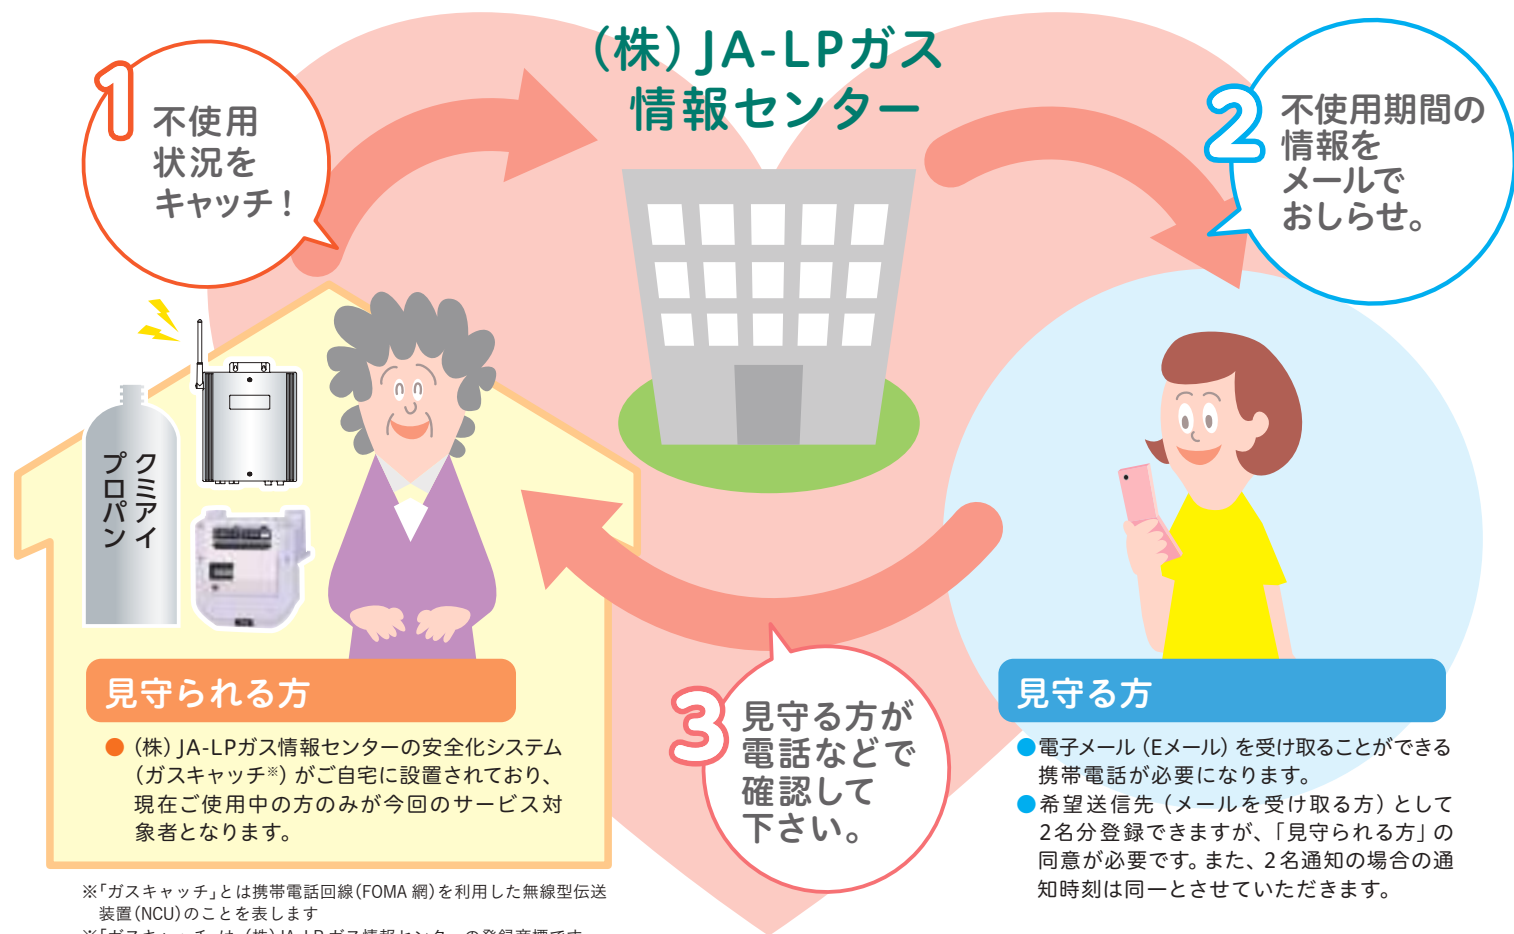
(株) JA-LPガス
情報センター

1 不使用
状況を
キャッチ!

2 不使用期間の
情報を
メールで
おしらせ。

クミアイ
プロパン

3 見守る方が
電話などで
確認して
下さい。

見守られる方
● (株) JA-LPガス情報センターの安全化システム(ガスキャッチ※) がご自宅に設置されており、現在ご使用中の方のみが今回のサービス対象者となります。

見守る方
●電子メール (Eメール) を受け取ることができる携帯電話が必要になります。
●希望送信先 (メールを受け取る方) として2名分登録できますが、「見守られる方」の同意が必要です。また、2名通知の場合の通知時刻は同一とさせていただきます。

※「ガスキャッチ」とは携帯電話回線(FOMA 網)を利用した無線型伝送装置(NCU)のことを表します
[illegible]